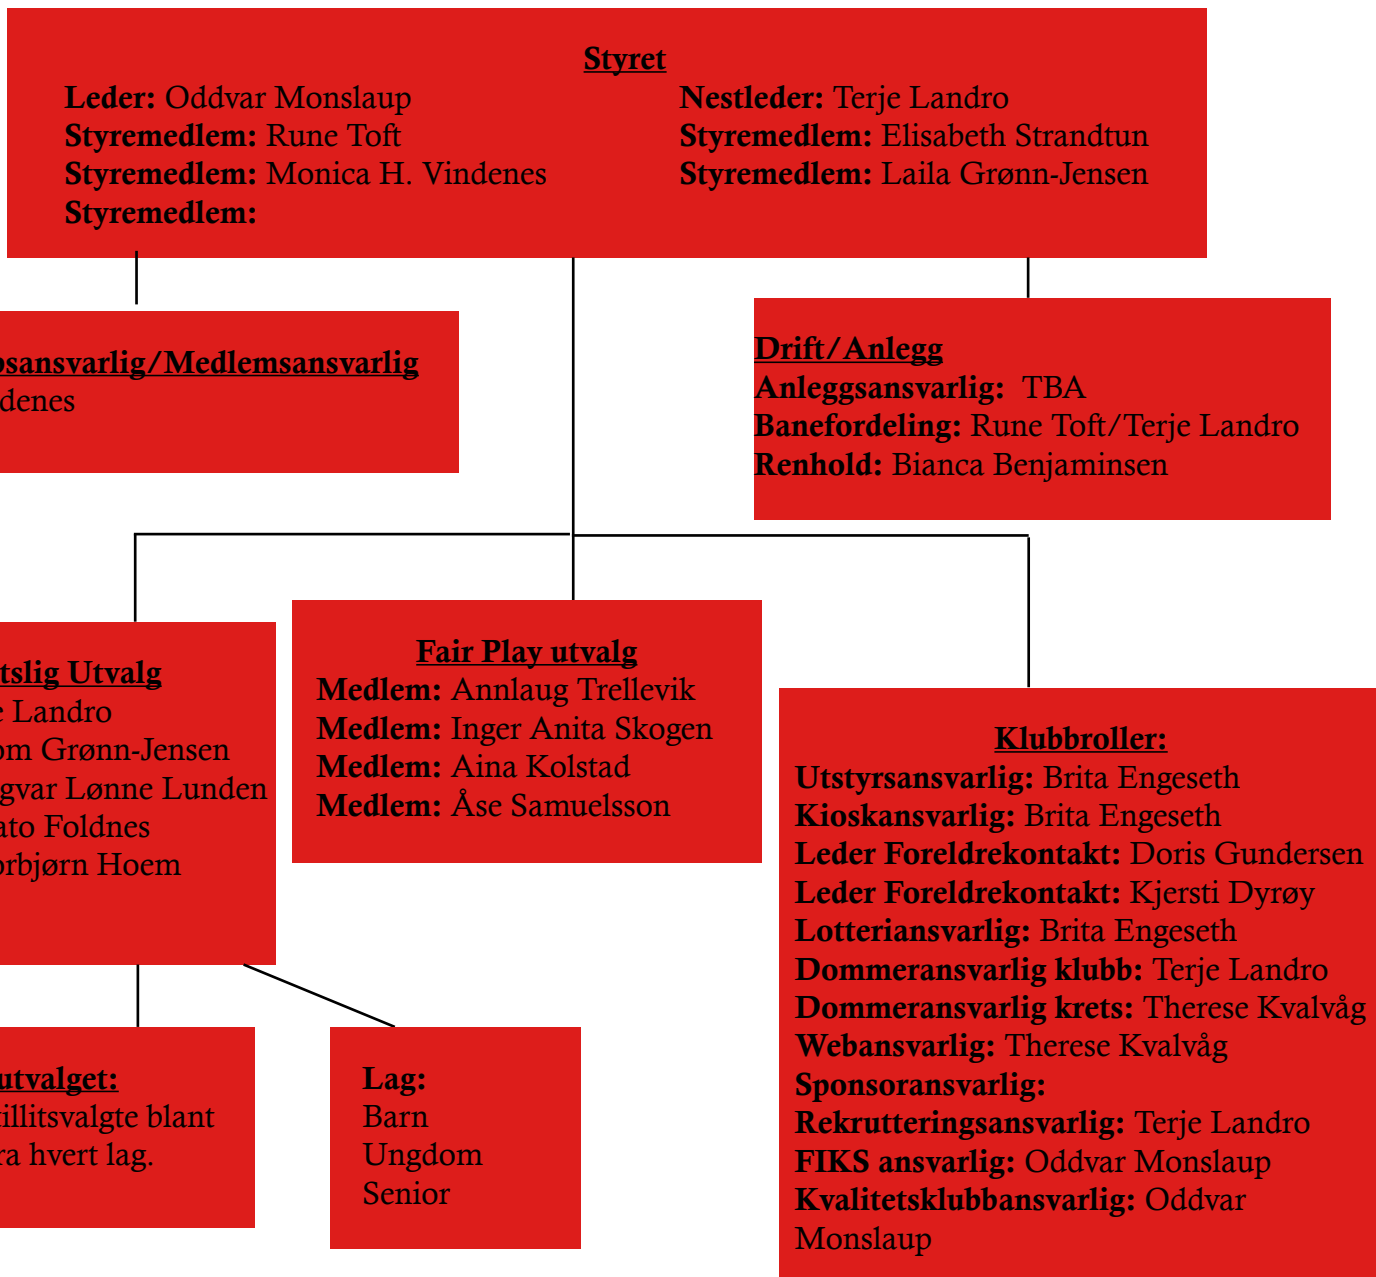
**Styret**
**Leder:** Oddvar Monslaup
**Styremedlem:** Rune Toft
**Styremedlem:** Monica H. Vindenes
**Styremedlem:**

**Nestleder:** Terje Landro
**Styremedlem:** Elisabeth Strandtun
**Styremedlem:** Laila Grønn-Jensen

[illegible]sansvarlig/Medlemsansvarlig
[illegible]denes

**Drift/Anlegg**
**Anleggsansvarlig:** TBA
**Banefordeling:** Rune Toft/Terje Landro
**Renhold:** Bianca Benjaminsen

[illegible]tslig Utvalg
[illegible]e Landro
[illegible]om Grønn-Jensen
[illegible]gvar Lønne Lunden
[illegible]ato Foldnes
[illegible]orbjørn Hoem

**Fair Play utvalg**
**Medlem:** Annlaug Trellevik
**Medlem:** Inger Anita Skogen
**Medlem:** Aina Kolstad
**Medlem:** Åse Samuelsson

**Klubbroller:**
**Utstyrsansvarlig:** Brita Engeseth
**Kioskansvarlig:** Brita Engeseth
**Leder Foreldrekontakt:** Doris Gundersen
**Leder Foreldrekontakt:** Kjersti Dyrøy
**Lotteriansvarlig:** Brita Engeseth
**Dommeransvarlig klubb:** Terje Landro
**Dommeransvarlig krets:** Therese Kvalvåg
**Webansvarlig:** Therese Kvalvåg
**Sponsoransvarlig:**
**Rekrutteringsansvarlig:** Terje Landro
**FIKS ansvarlig:** Oddvar Monslaup
**Kvalitetsklubbansvarlig:** Oddvar Monslaup

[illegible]utvalget:
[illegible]illitsvalgte blant
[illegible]ra hvert lag.

**Lag:**
Barn
Ungdom
Senior